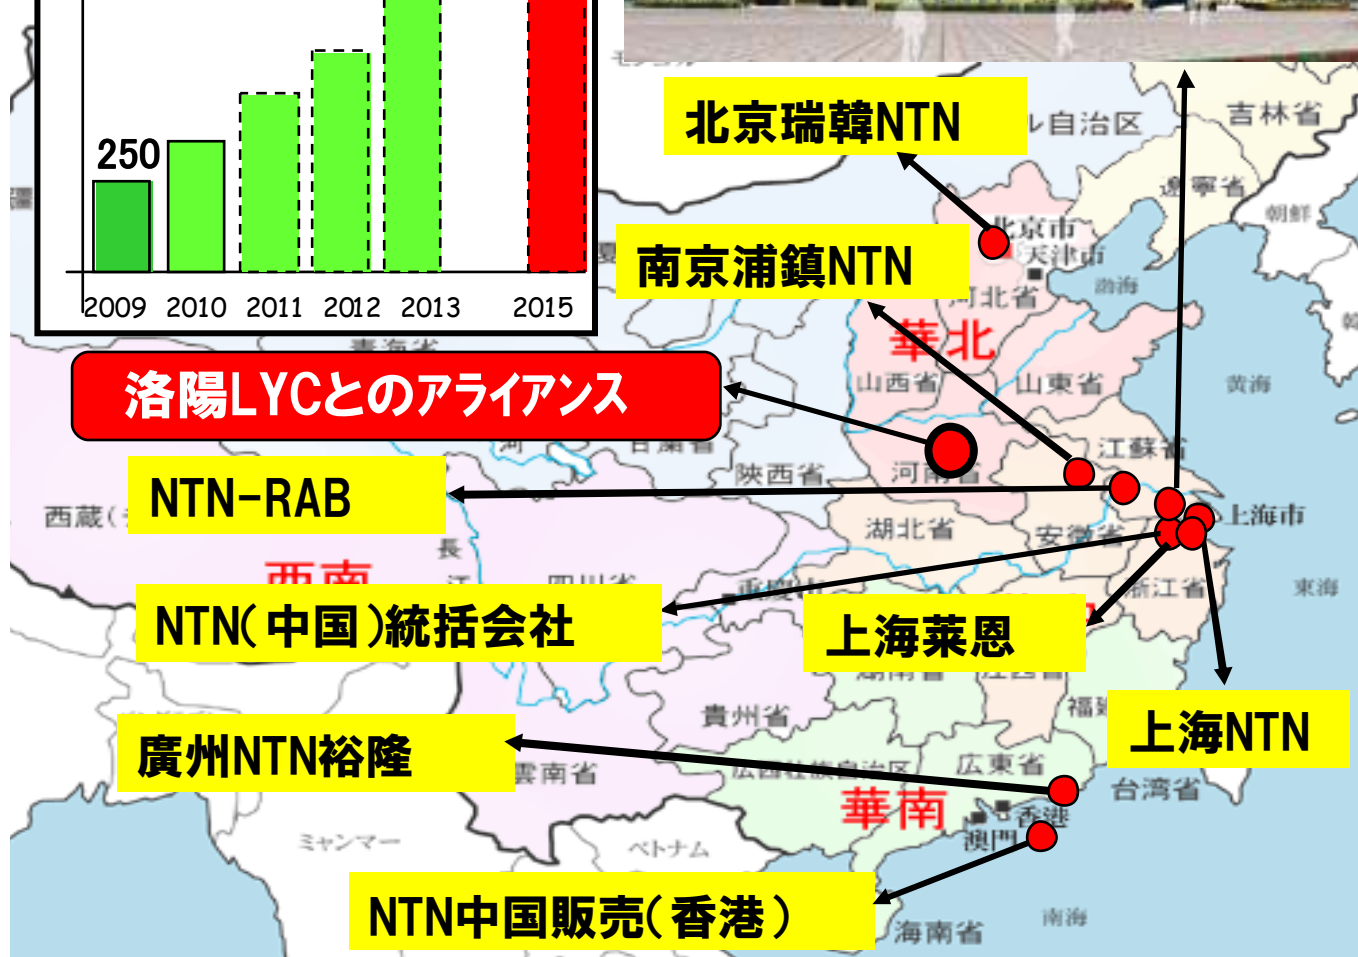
250

2009 2010 2011 2012 2013 2015

北京瑞韓NTN

ル自治区 吉林省

遼寧省

朝鮮

北京市

天津市

南京浦鎮NTN

渤海

河北省

華北

洛陽LYCとのアライアンス

山西省

山東省

黄海

江蘇省

陝西省

河南省

NTN-RAB

上海市

西蔵

湖北省

安徽省

西南

NTN(中国)統括会社

上海莱恩

浙江省

東海

貴州省

福建

上海NTN

廣州NTN裕隆

雲南省

広東省

台湾省

華南

香港

澳門

ミャンマー

ベトナム

NTN中国販売(香港)

海南省

南海